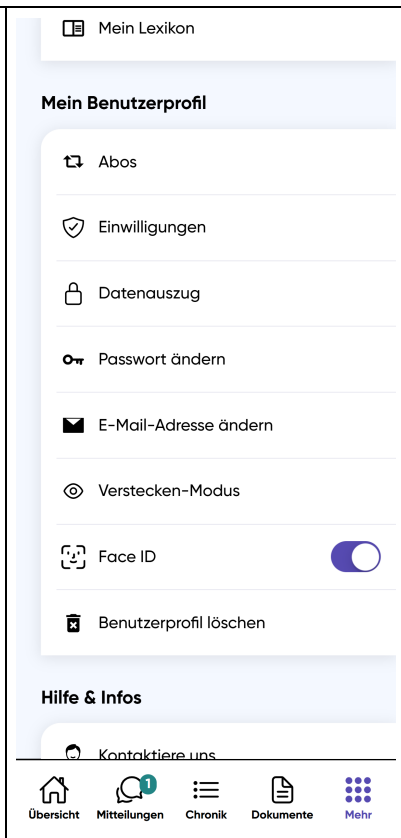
Mein Lexikon

Mein Benutzerprofil

Abos

Einwilligungen

Datenauszug

Passwort ändern

E-Mail-Adresse ändern

Verstecken-Modus

Face ID

Benutzerprofil löschen

Hilfe & Infos

Kontaktiere uns

Übersicht
1
Mitteilungen
Chronik
Dokumente
Mehr